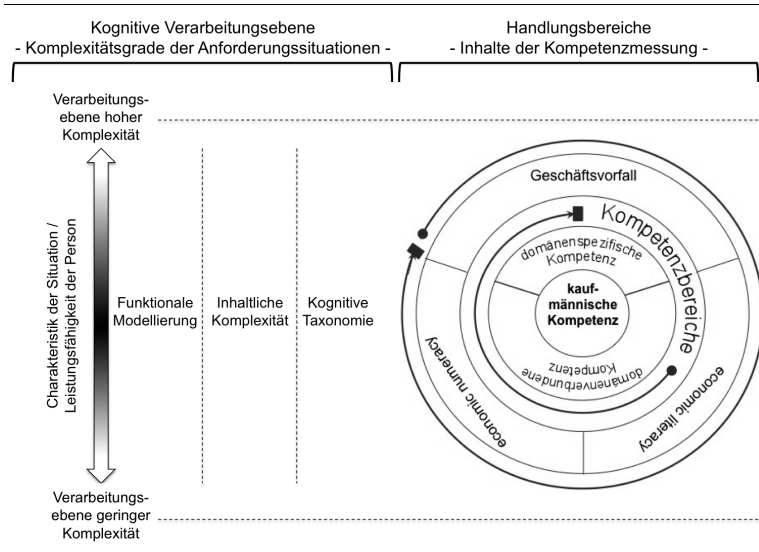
Kognitive Verarbeitungsebene
- Komplexitätsgrade der Anforderungssituationen -

Handlungsbereiche
- Inhalte der Kompetenzmessung -

Verarbeitungsebene hoher Komplexität

Charakteristik der Situation / Leistungsfähigkeit der Person

Funktionale Modellierung

Inhaltliche Komplexität

Kognitive Taxonomie

Verarbeitungsebene geringer Komplexität

Geschäftsvorfall

Kompetenzbereiche

domänenspezifische Kompetenz

kaufmännische Kompetenz

domänenverbundene Kompetenz

economic numeracy

economic literacy